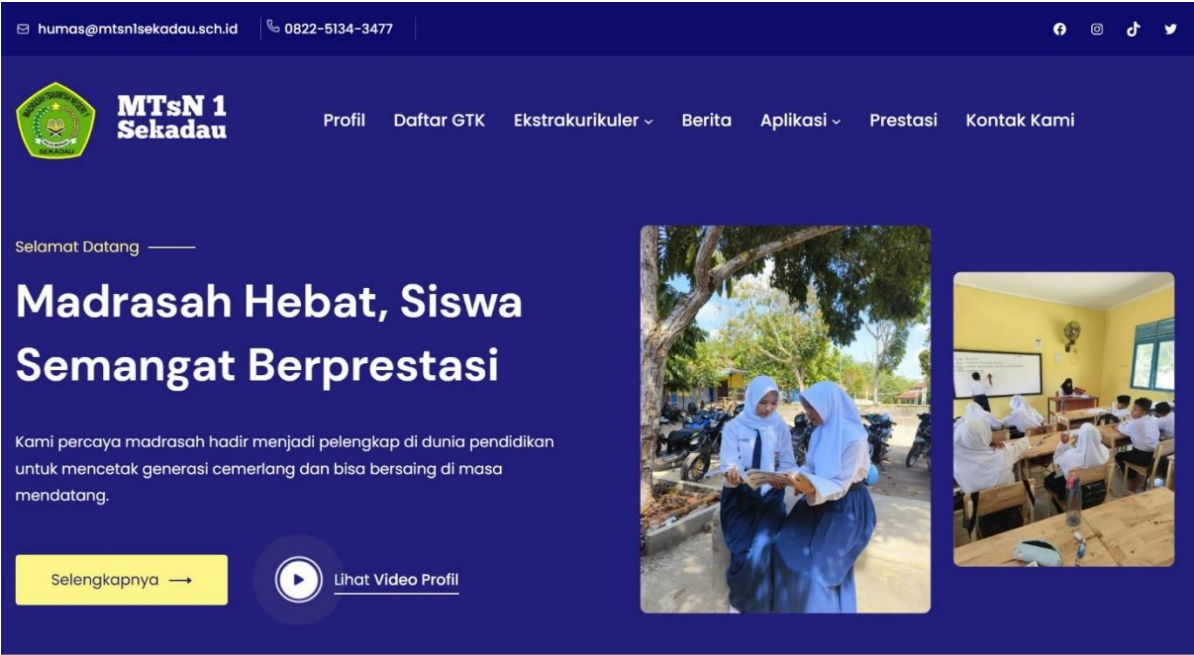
humas@mtsn1sekadau.sch.id
0822-5134-3477

MTsN 1 Sekadau

Profil Daftar GTK Ekstrakurikuler Berita Aplikasi Prestasi Kontak Kami

Selamat Datang

Madrasah Hebat, Siswa Semangat Berprestasi

Kami percaya madrasah hadir menjadi pelengkap di dunia pendidikan untuk mencetak generasi cemerlang dan bisa bersaing di masa mendatang.

Selengkapnya →

Lihat Video Profil